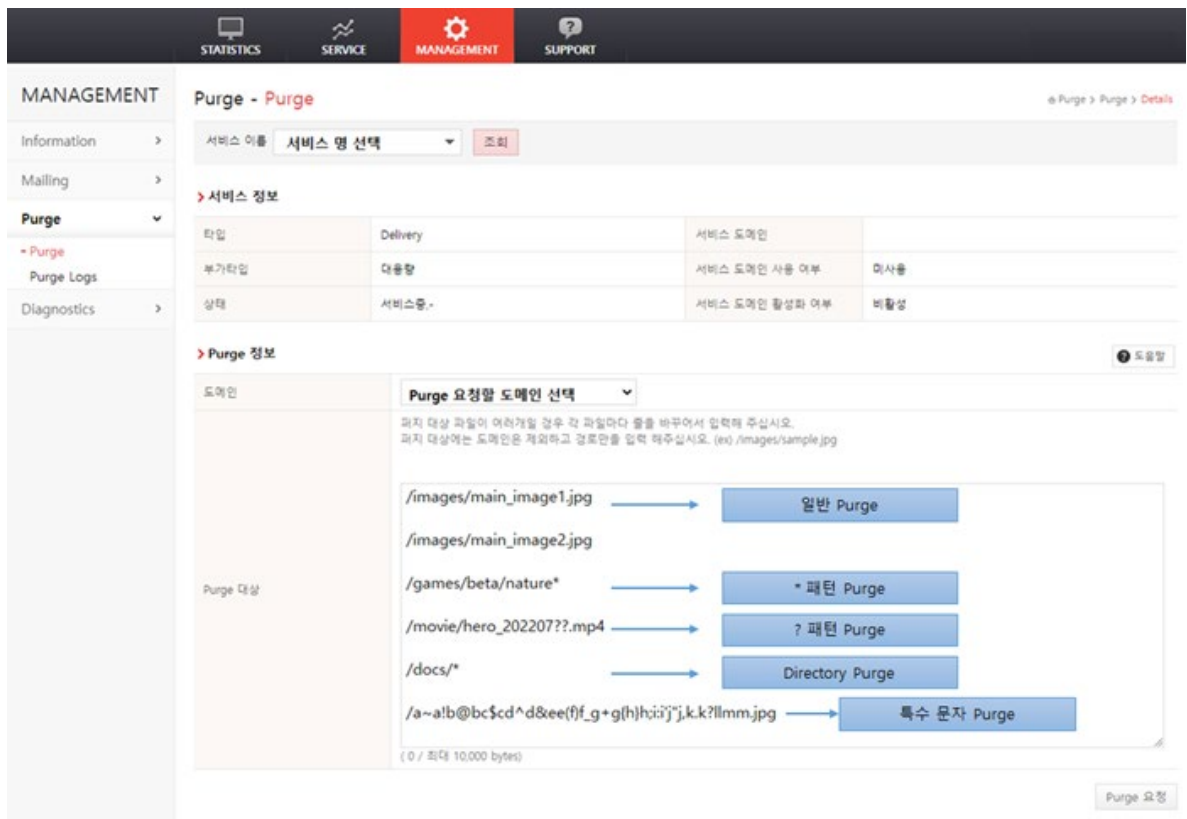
STATISTICS SERVICE MANAGEMENT SUPPORT

MANAGEMENT

Information >
Mailing >
Purge
- Purge
Purge Logs
Diagnostics >

Purge - Purge

Purge > Purge > Details

서비스 이름 서비스 명 선택 조회

> 서비스 정보

| 타입 | Delivery | 서비스 도메인 | |
|---|---|---|---|
| 부가타입 | 대용량 | 서비스 도메인 사용 여부 | 미사용 |
| 상태 | 서비스중.- | 서비스 도메인 활성화 여부 | 비활성 |

> Purge 정보

도움말

도메인 Purge 요청할 도메인 선택

Purge 대상

파지 대상 파일이 여러개일 경우 각 파일마다 줄을 바꾸어서 입력해 주십시오.
파지 대상에는 도메인은 제외하고 경로만을 입력 해주십시오. (ex) /images/sample.jpg

/images/main_image1.jpg 일반 Purge
/images/main_image2.jpg
/games/beta/nature* * 패턴 Purge
/movie/hero_202207??.mp4 ? 패턴 Purge
/docs/* Directory Purge
/a~a!b@bc$cd^d&ee(f)f_g+g(h)h;i:i'j"j,k.k?llmm.jpg 특수 문자 Purge

( 0 / 최대 10,000 bytes)

Purge 요청